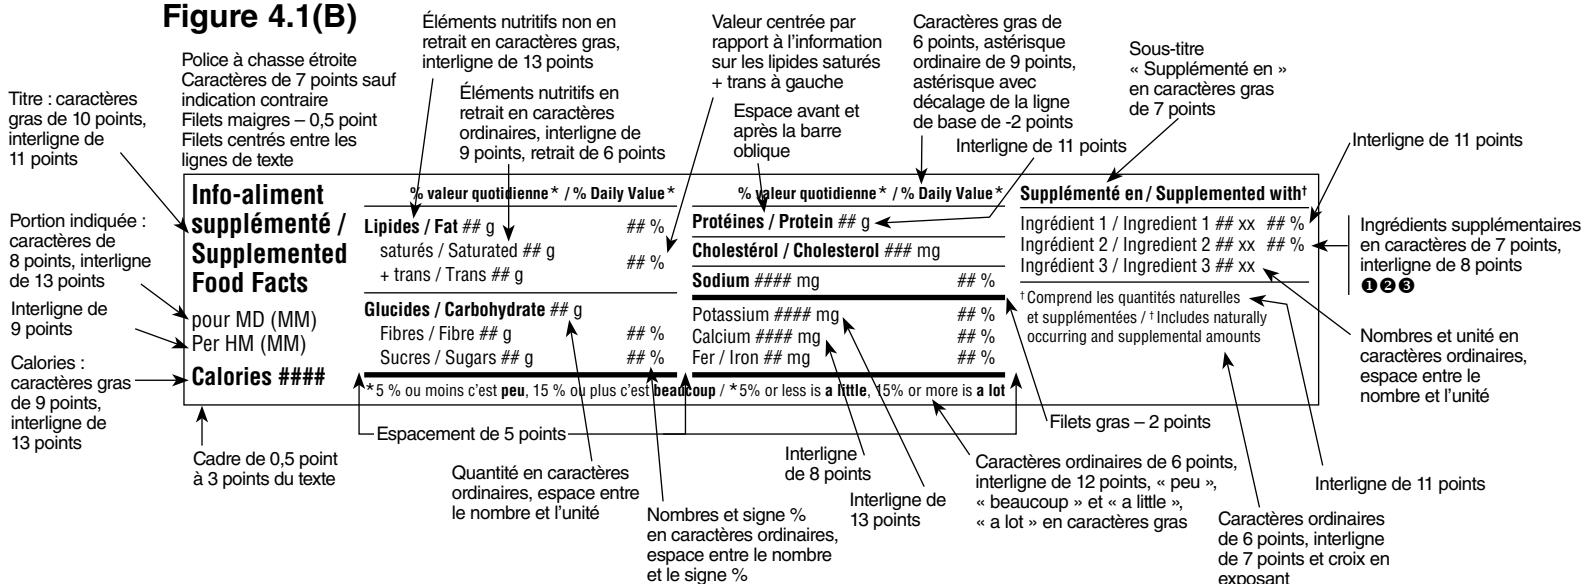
Figure 4.1(B)

Police à chasse étroite
Caractères de 7 points sauf indication contraire
Filets maigres – 0,5 point
Filets centrés entre les lignes de texte

Éléments nutritifs non en retrait en caractères gras, interligne de 13 points

Éléments nutritifs en retrait en caractères ordinaires, interligne de 9 points, retrait de 6 points

Valeur centrée par rapport à l'information sur les lipides saturés + trans à gauche

Espace avant et après la barre oblique

Caractères gras de 6 points, astérisque ordinaire de 9 points, astérisque avec décalage de la ligne de base de -2 points

Interligne de 11 points

Sous-titre « Supplémenté en » en caractères gras de 7 points

Interligne de 11 points

Titre : caractères gras de 10 points, interligne de 11 points

Portion indiquée : caractères de 8 points, interligne de 13 points

Interligne de 9 points

Calories : caractères gras de 9 points, interligne de 13 points

Info-aliment supplémenté / Supplemented Food Facts
pour MD (MM)
Per HM (MM)
Calories ####

% valeur quotidienne* / % Daily Value*
Lipides / Fat ## g
saturés / Saturated ## g
+ trans / Trans ## g ## %
Glucides / Carbohydrate ## g
Fibres / Fibre ## g ## %
Sucres / Sugars ## g ## %

% valeur quotidienne* / % Daily Value*
Protéines / Protein ## g
Cholestérol / Cholesterol ### mg
Sodium #### mg ## %
Potassium #### mg ## %
Calcium #### mg ## %
Fer / Iron ## mg ## %

Supplémenté en / Supplemented with†
Ingrédient 1 / Ingredient 1 ## xx ## %
Ingrédient 2 / Ingredient 2 ## xx ## %
Ingrédient 3 / Ingredient 3 ## xx
† Comprend les quantités naturelles et supplémentées / † Includes naturally occurring and supplemental amounts

*5 % ou moins c'est peu, 15 % ou plus c'est beaucoup / *5% or less is a little, 15% or more is a lot

Ingrédients supplémentaires en caractères de 7 points, interligne de 8 points ❶❷❸

Nombres et unité en caractères ordinaires, espace entre le nombre et l'unité

Filets gras – 2 points

Espacement de 5 points

Cadre de 0,5 point à 3 points du texte

Quantité en caractères ordinaires, espace entre le nombre et l'unité

Nombres et signe % en caractères ordinaires, espace entre le nombre et le signe %

Interligne de 8 points

Interligne de 13 points

Caractères ordinaires de 6 points, interligne de 12 points, « peu », « beaucoup » et « a little », « a lot » en caractères gras

Interligne de 11 points

Caractères ordinaires de 6 points, interligne de 7 points et croix en exposant